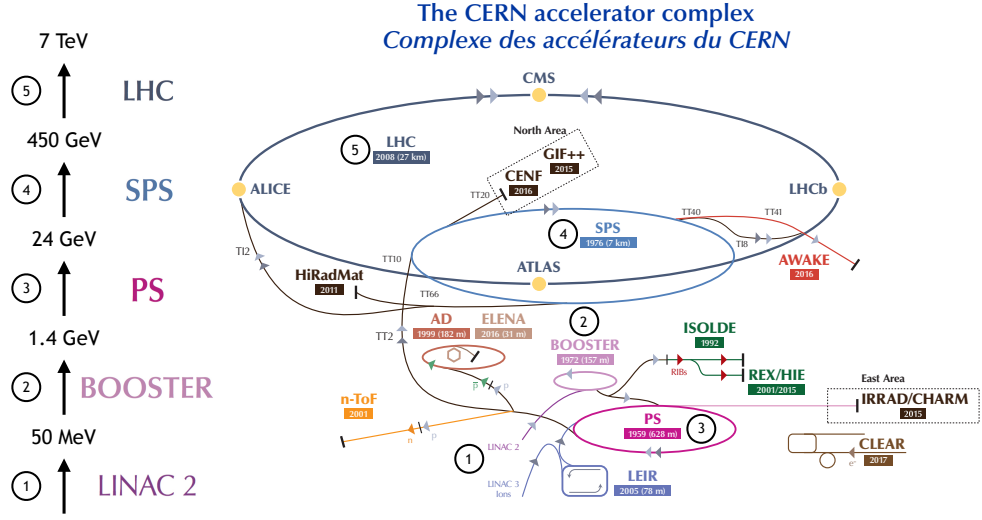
7 TeV
5 LHC
450 GeV
4 SPS
24 GeV
3 PS
1.4 GeV
2 BOOSTER
50 MeV
1 LINAC 2

The CERN accelerator complex
Complexe des accélérateurs du CERN

CMS
5 LHC
2008 (27 km)
North Area
GIF++
2015
CENF
2016
TT20
ALICE
LHCb
TT40
TT41
4 SPS
1976 (7 km)
TI8
TI2
TT10
ATLAS
AWAKE
2016
HiRadMat
2011
TT66
TT2
AD
1999 (182 m)
ELENA
2016 (31 m)
2 BOOSTER
1972 (157 m)
ISOLDE
1992
RIBs
REX/HIE
2001/2015
East Area
IRRAD/CHARM
2015
n-ToF
2001
n
p
p̄
p
PS
1959 (628 m)
3
CLEAR
2017
e⁻
1
LINAC 2
LINAC 3
Ions
LEIR
2005 (78 m)